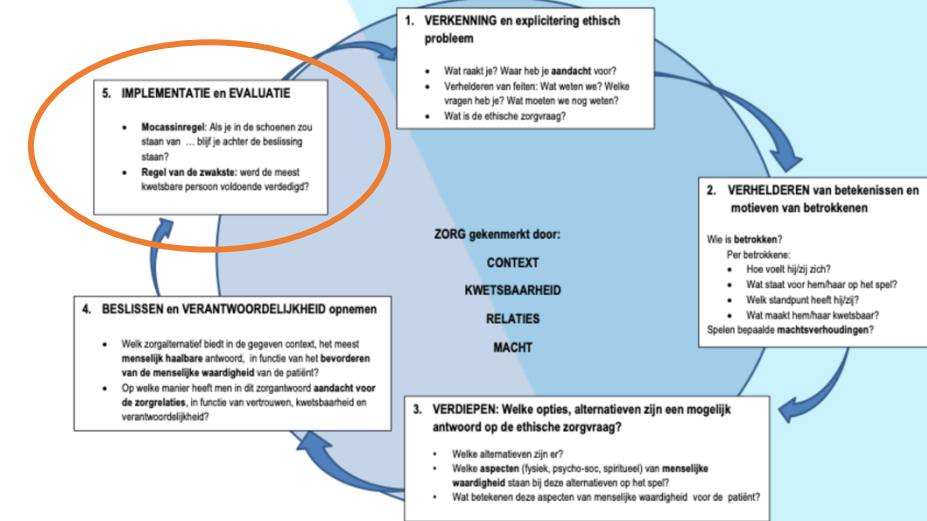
1. VERKENNING en explicitering ethisch probleem

- Wat raakt je? Waar heb je aandacht voor?
- Verhelderen van feiten: Wat weten we? Welke vragen heb je? Wat moeten we nog weten?
- Wat is de ethische zorgvraag?

5. IMPLEMENTATIE en EVALUATIE

- Mocassinregel: Als je in de schoenen zou staan van … blijf je achter de beslissing staan?
- Regel van de zwakste: werd de meest kwetsbare persoon voldoende verdedigd?

2. VERHELDEREN van betekenissen en motieven van betrokkenen

Wie is betrokken?
Per betrokkene:
- Hoe voelt hij/zij zich?
- Wat staat voor hem/haar op het spel?
- Welk standpunt heeft hij/zij?
- Wat maakt hem/haar kwetsbaar?
Spelen bepaalde machtsverhoudingen?

ZORG gekenmerkt door:
CONTEXT
KWETSBAARHEID
RELATIES
MACHT

4. BESLISSEN en VERANTWOORDELIJKHEID opnemen

- Welk zorgalternatief biedt in de gegeven context, het meest menselijk haalbare antwoord, in functie van het bevorderen van de menselijke waardigheid van de patiënt?
- Op welke manier heeft men in dit zorgantwoord aandacht voor de zorgrelaties, in functie van vertrouwen, kwetsbaarheid en verantwoordelijkheid?

3. VERDIEPEN: Welke opties, alternatieven zijn een mogelijk antwoord op de ethische zorgvraag?

- Welke alternatieven zijn er?
- Welke aspecten (fysiek, psycho-soc, spiritueel) van menselijke waardigheid staan bij deze alternatieven op het spel?
- Wat betekenen deze aspecten van menselijke waardigheid voor de patiënt?